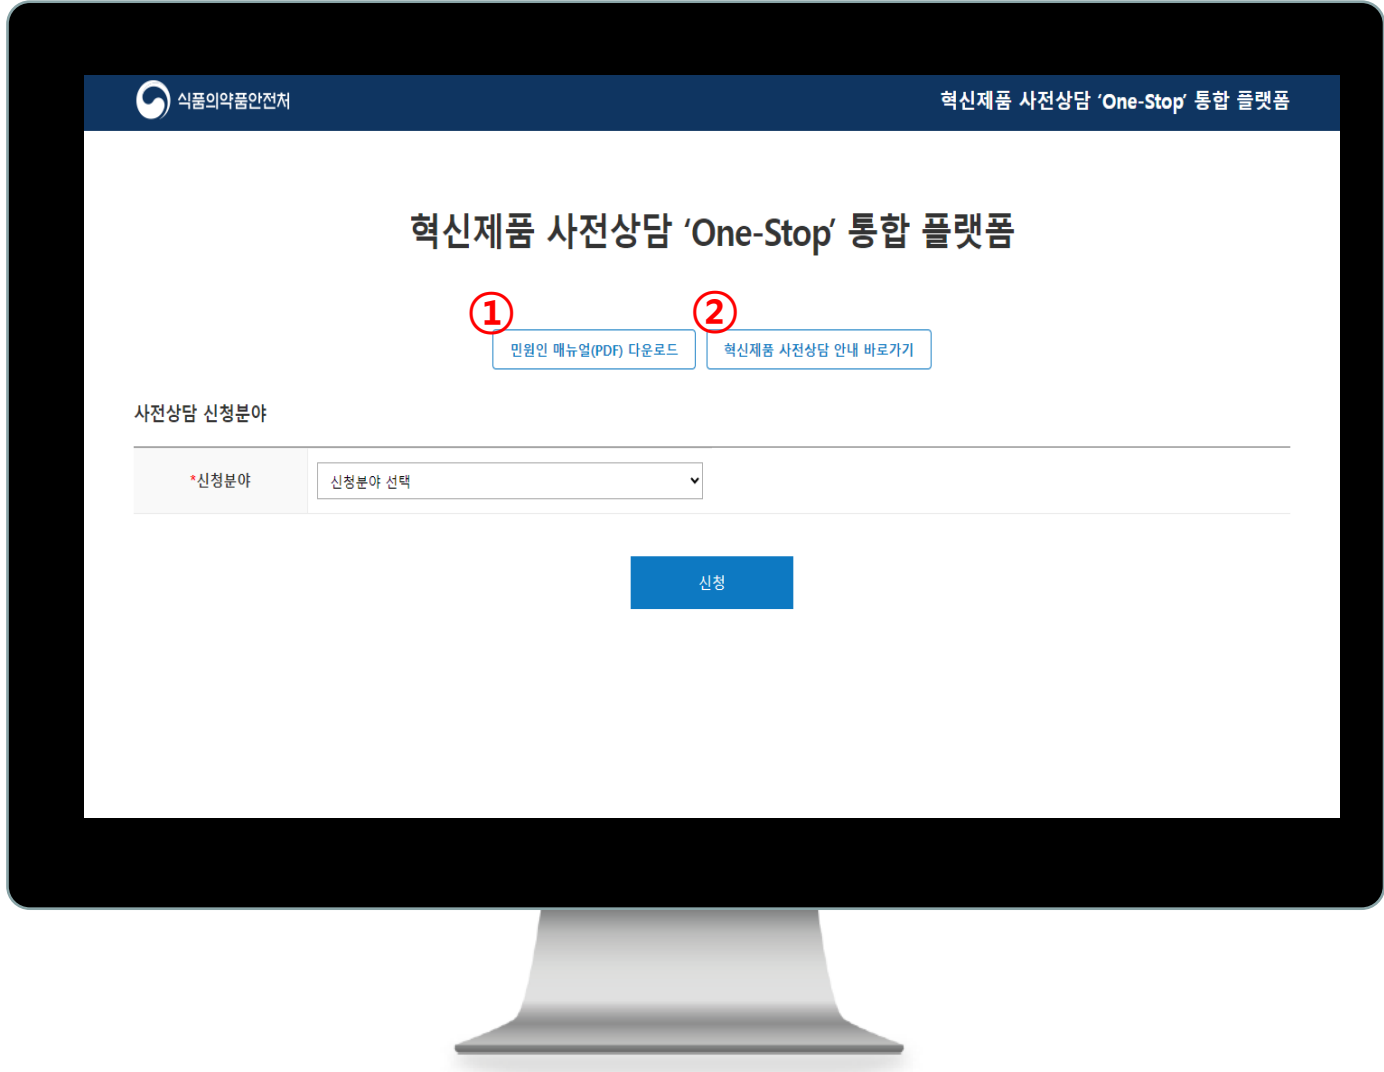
식품의약품안전처

혁신제품 사전상담 'One-Stop' 통합 플랫폼

혁신제품 사전상담 'One-Stop' 통합 플랫폼

①

②

민원인 매뉴얼(PDF) 다운로드

혁신제품 사전상담 안내 바로가기

사전상담 신청분야

| *신청분야 | 신청분야 선택 |
|---|---|

신청